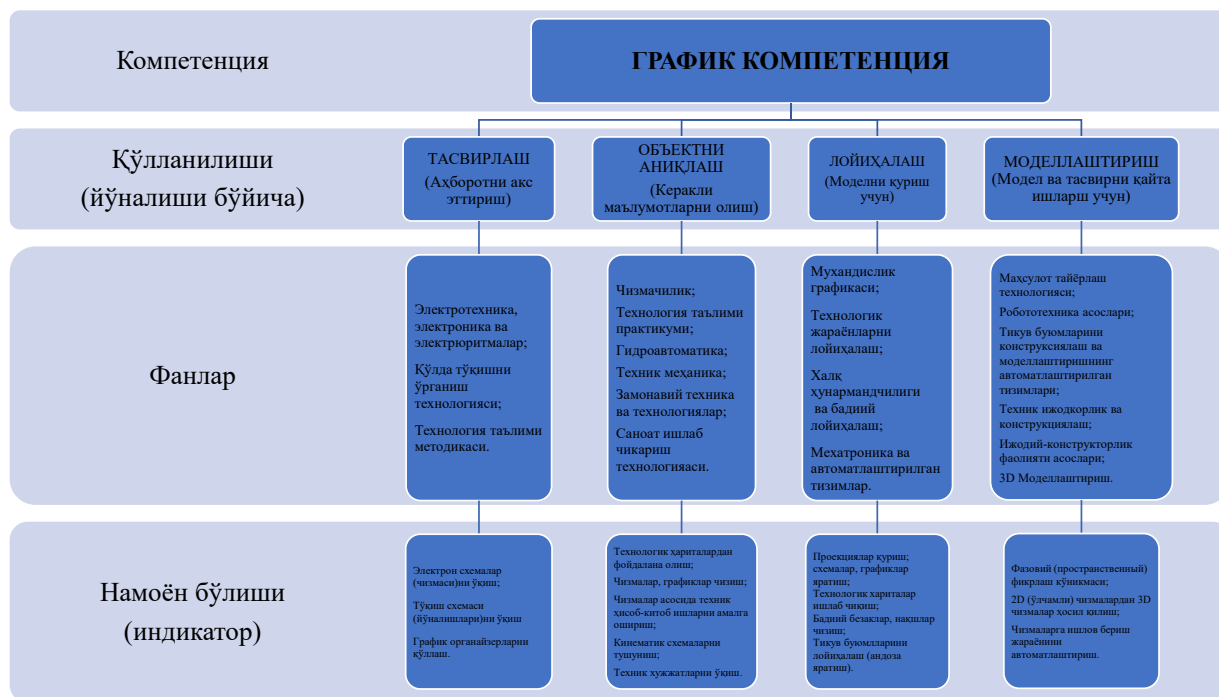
Компетенция

ГРАФИК КОМПЕТЕНЦИЯ

Қўлланилиши (йўналиши бўйича)

ТАСВИРЛАШ (Ахборотни акс эттириш)

ОБЪЕКТНИ АНИҚЛАШ (Керакли маълумотларни олиш)

ЛОЙИҲАЛАШ (Моделни қуриш учун)

МОДЕЛЛАШТИРИШ (Модел ва тасвирни қайта ишларш учун)

Фанлар

Электротехника, электроника ва электрюритмалар;

Қўлда тўқишни ўрганиш технологияси;

Технология таълими методикаси.

Чизмачилик;

Технология таълими практикуми;

Гидроавтоматика;

Техник механика;

Замонавий техника ва технологиялар;

Саноат ишлаб чиқариш технологияси.

Муҳандислик графикаси;

Технологик жараёнларни лойиҳалаш;

Халқ ҳунармандчилиги ва бадиий лойиҳалаш;

Меҳатроника ва автоматлаштирилган тизимлар.

Маҳсулот тайёрлаш технологияси;

Робототехника асослари;

Тикув буюмларини конструксиялаш ва моделлаштиришнинг автоматлаштирилган тизимлари;

Техник ижодкорлик ва конструкциялаш;

Ижодий-конструкторлик фаолияти асослари;

3D Моделлаштириш.

Намоён бўлиши (индикатор)

Электрон схемалар (чизмаси)ни ўқиш;

Тўқиш схемаси (йўналишлари)ни ўқиш

График органайзерларни қўллаш.

Технологик ҳариталардан фойдалана олиш;

Чизмалар, графиклар чизиш;

Чизмалар асосида техник ҳисоб-китоб ишларни амалга ошириш;

Кинематик схемаларни тушуниш;

Техник хужжатларни ўқиш.

Проекциялар қуриш; схемалар, графиклар яратиш;

Технологик хариталар ишлаб чиқиш;

Бадиий безаклар, нақшлар чизиш;

Тикув буюмларини лойиҳалаш (андоза яратиш).

Фазовий (пространственный) фикрлаш кўникмаси;

2D (ўлчамли) чизмалардан 3D чизмалар ҳосил қилиш;

Чизмаларга ишлов бериш жараёнини автоматлаштириш.